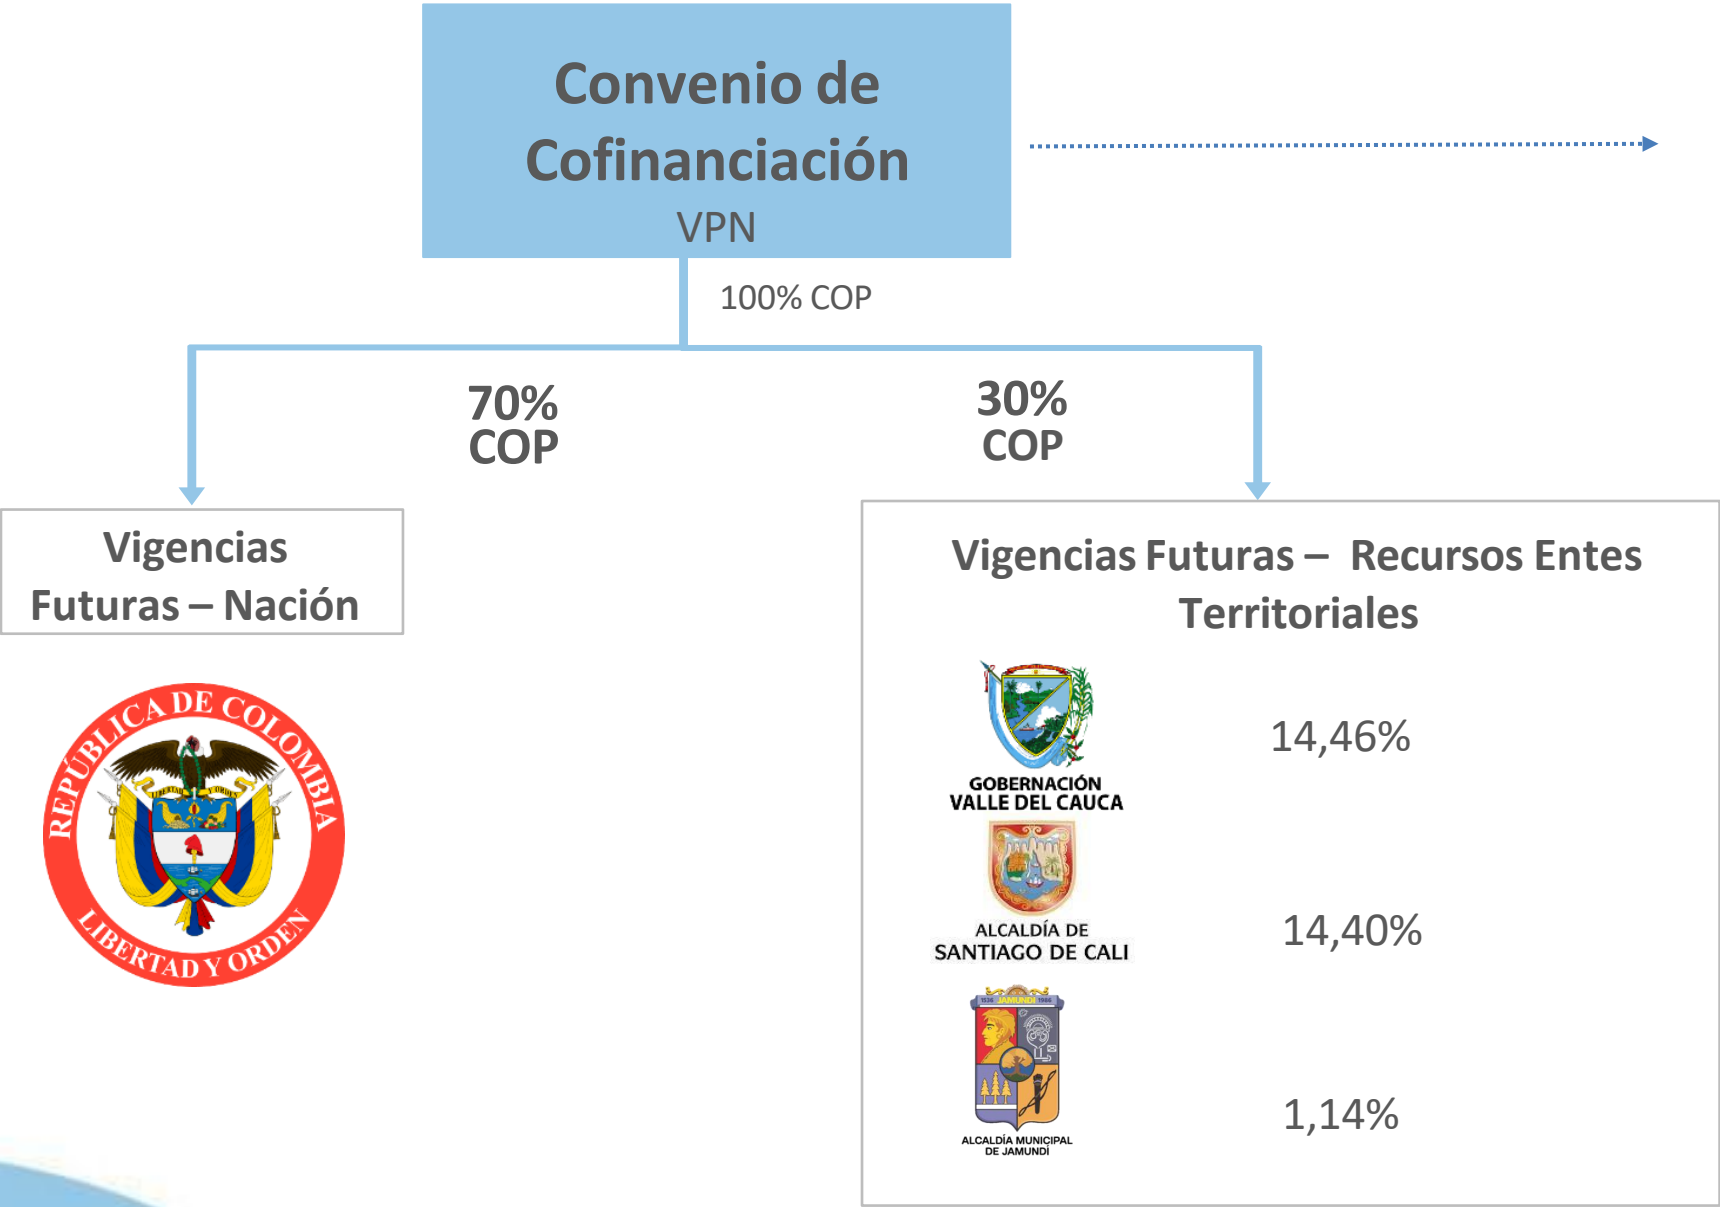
Convenio de Cofinanciación
VPN

100% COP

70% COP

30% COP

Vigencias Futuras – Nación

REPÚBLICA DE COLOMBIA
LIBERTAD Y ORDEN

Vigencias Futuras – Recursos Entes Territoriales

GOBERNACIÓN VALLE DEL CAUCA

14,46%

ALCALDÍA DE SANTIAGO DE CALI

14,40%

1536 JAMUNDÍ 1984

ALCALDÍA MUNICIPAL DE JAMUNDÍ

1,14%